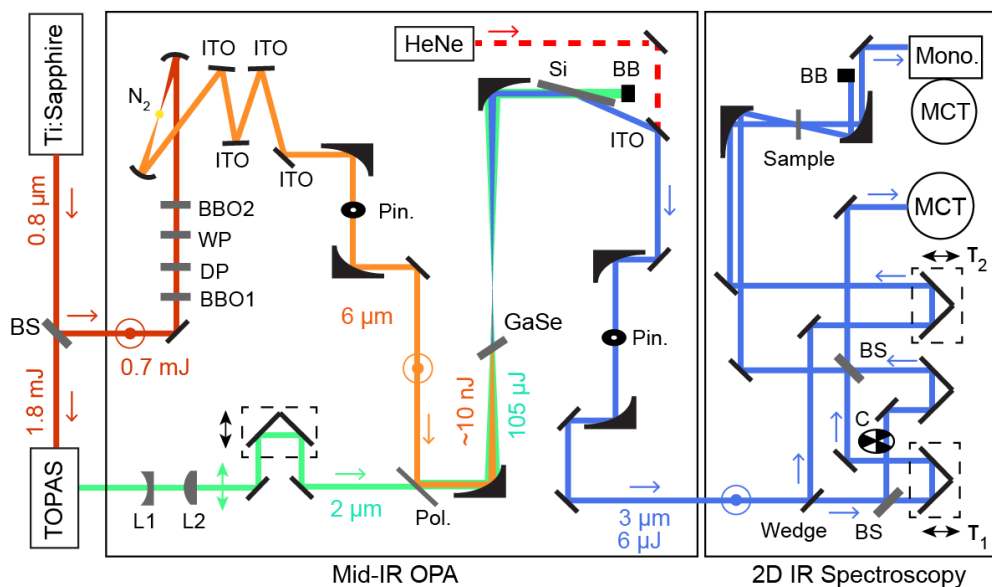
Ti:Sapphire
0.8 μm
BS
1.8 mJ
TOPAS
0.7 mJ
N$_2$
ITO
ITO
ITO
ITO
BBO2
WP
DP
BBO1
Pin.
6 μm
L1
L2
2 μm
Pol.
~10 nJ
105 μJ
GaSe
HeNe
Si
BB
ITO
Pin.
3 μm
6 μJ
Mid-IR OPA
BB
Mono.
MCT
Sample
MCT
T$_2$
BS
C
Wedge
BS
T$_1$
2D IR Spectroscopy